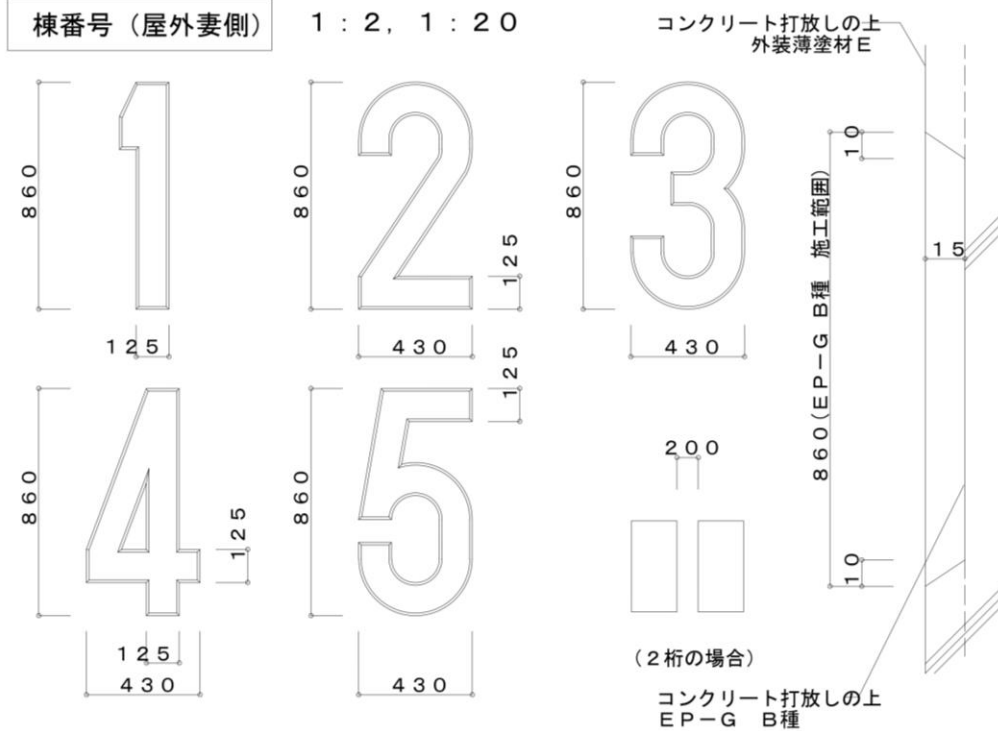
棟番号（屋外妻側）　1：2，1：20

コンクリート打放しの上
外装薄塗材Ｅ

1

860

125

2

860

125

430

3

860

430

10

15

860（ＥＰ－Ｇ Ｂ種　施工範囲）

10

4

860

125

125

430

5

860

125

430

200

（２桁の場合）

コンクリート打放しの上
ＥＰ－Ｇ　Ｂ種